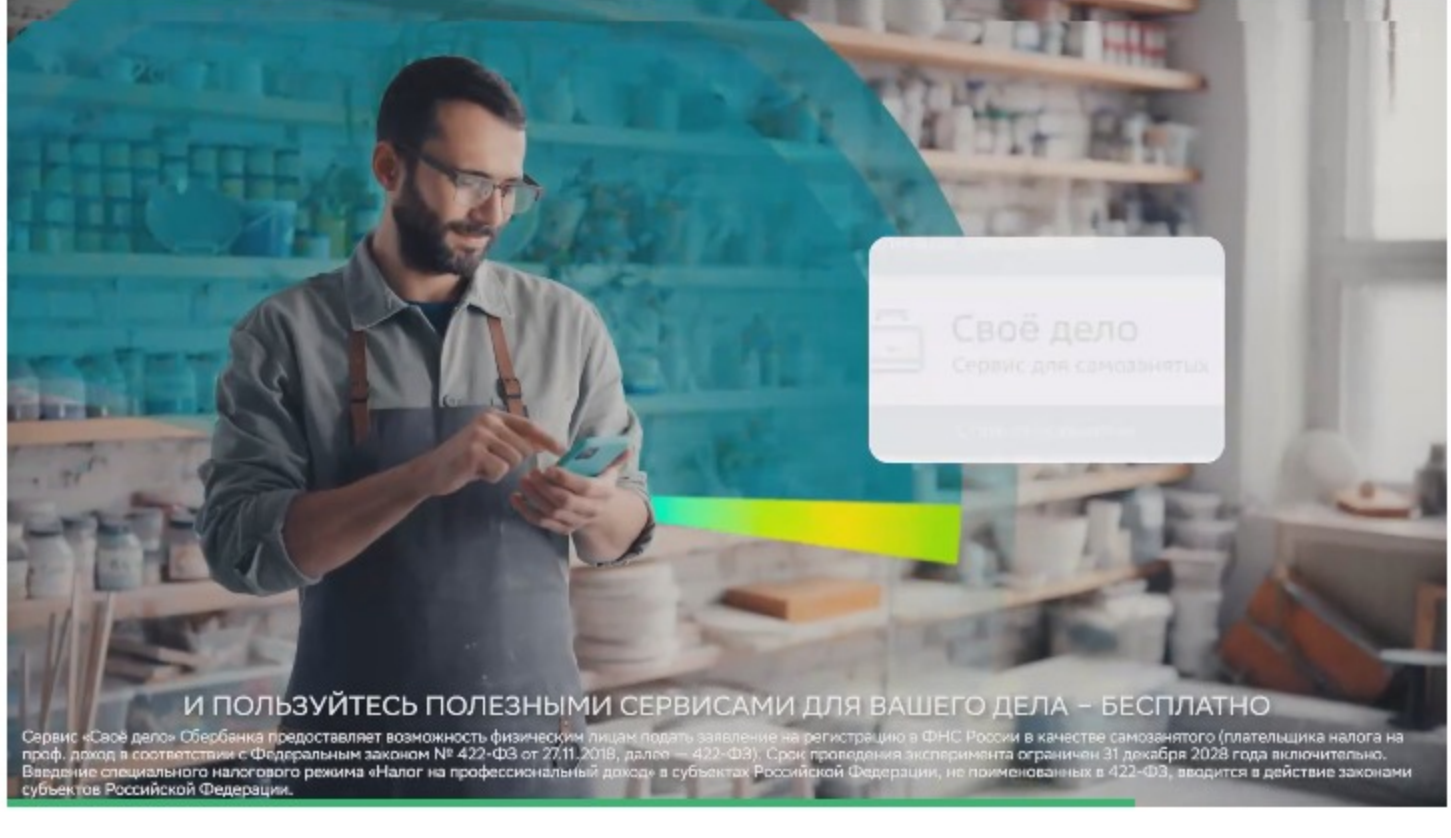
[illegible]

Своё дело
Сервис для самозанятых

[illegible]

И ПОЛЬЗУЙТЕСЬ ПОЛЕЗНЫМИ СЕРВИСАМИ ДЛЯ ВАШЕГО ДЕЛА – БЕСПЛАТНО

Сервис «Своё дело» Сбербанка предоставляет возможность физическим лицам подать заявление на регистрацию в ФНС России в качестве самозанятого (плательщика налога на проф. доход в соответствии с Федеральным законом № 422-ФЗ от 27.11.2018, далее — 422-ФЗ). Срок проведения эксперимента ограничен 31 декабря 2028 года включительно. Введение специального налогового режима «Налог на профессиональный доход» в субъектах Российской Федерации, не поименованных в 422-ФЗ, вводится в действие законами субъектов Российской Федерации.